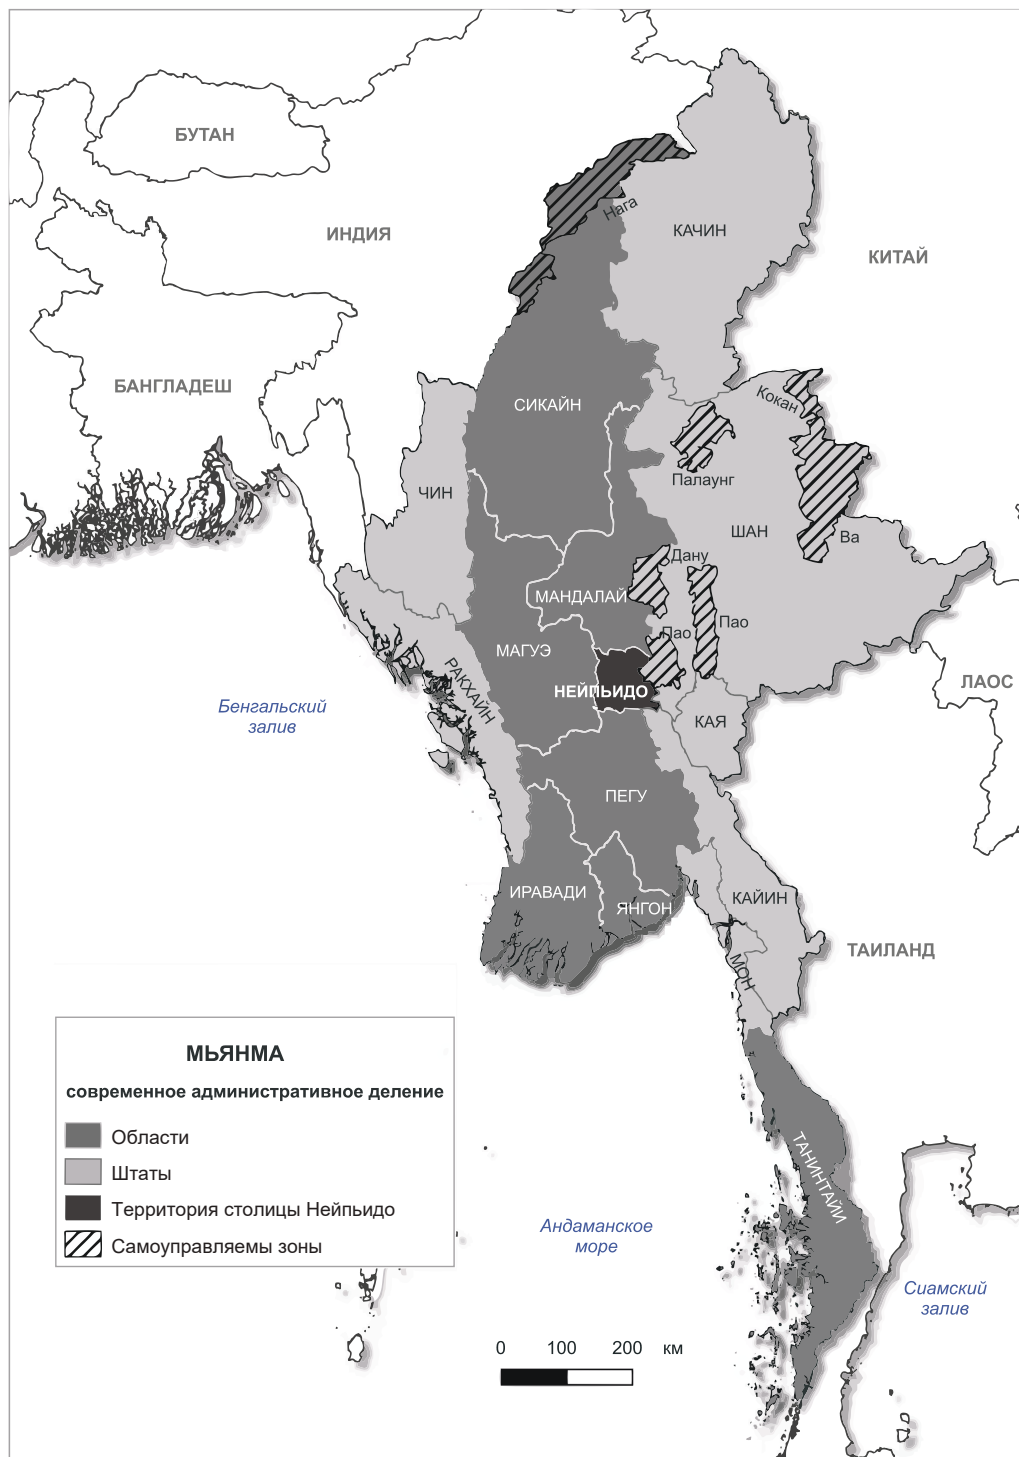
БУТАН

ИНДИЯ

КИТАЙ

БАНГЛАДЕШ

Нага

КАЧИН

СИКАЙН

Кокан

Палаунг

ЧИН

ШАН

Ва

Дану

МАНДАЛАЙ

Пао

Пао

МАГУЭ

НЕЙПЬИДО

РАКХАЙН

КАЯ

ЛАОС

Бенгальский залив

ПЕГУ

ИРАВАДИ

ЯНГОН

КАЙИН

ТАИЛАНД

МОН

МЬЯНМА

современное административное деление

Области

Штаты

Территория столицы Нейпьидо

Самоуправляемы зоны

ТАНИНТАЙИ

Андаманское море

Сиамский залив

0 100 200 км